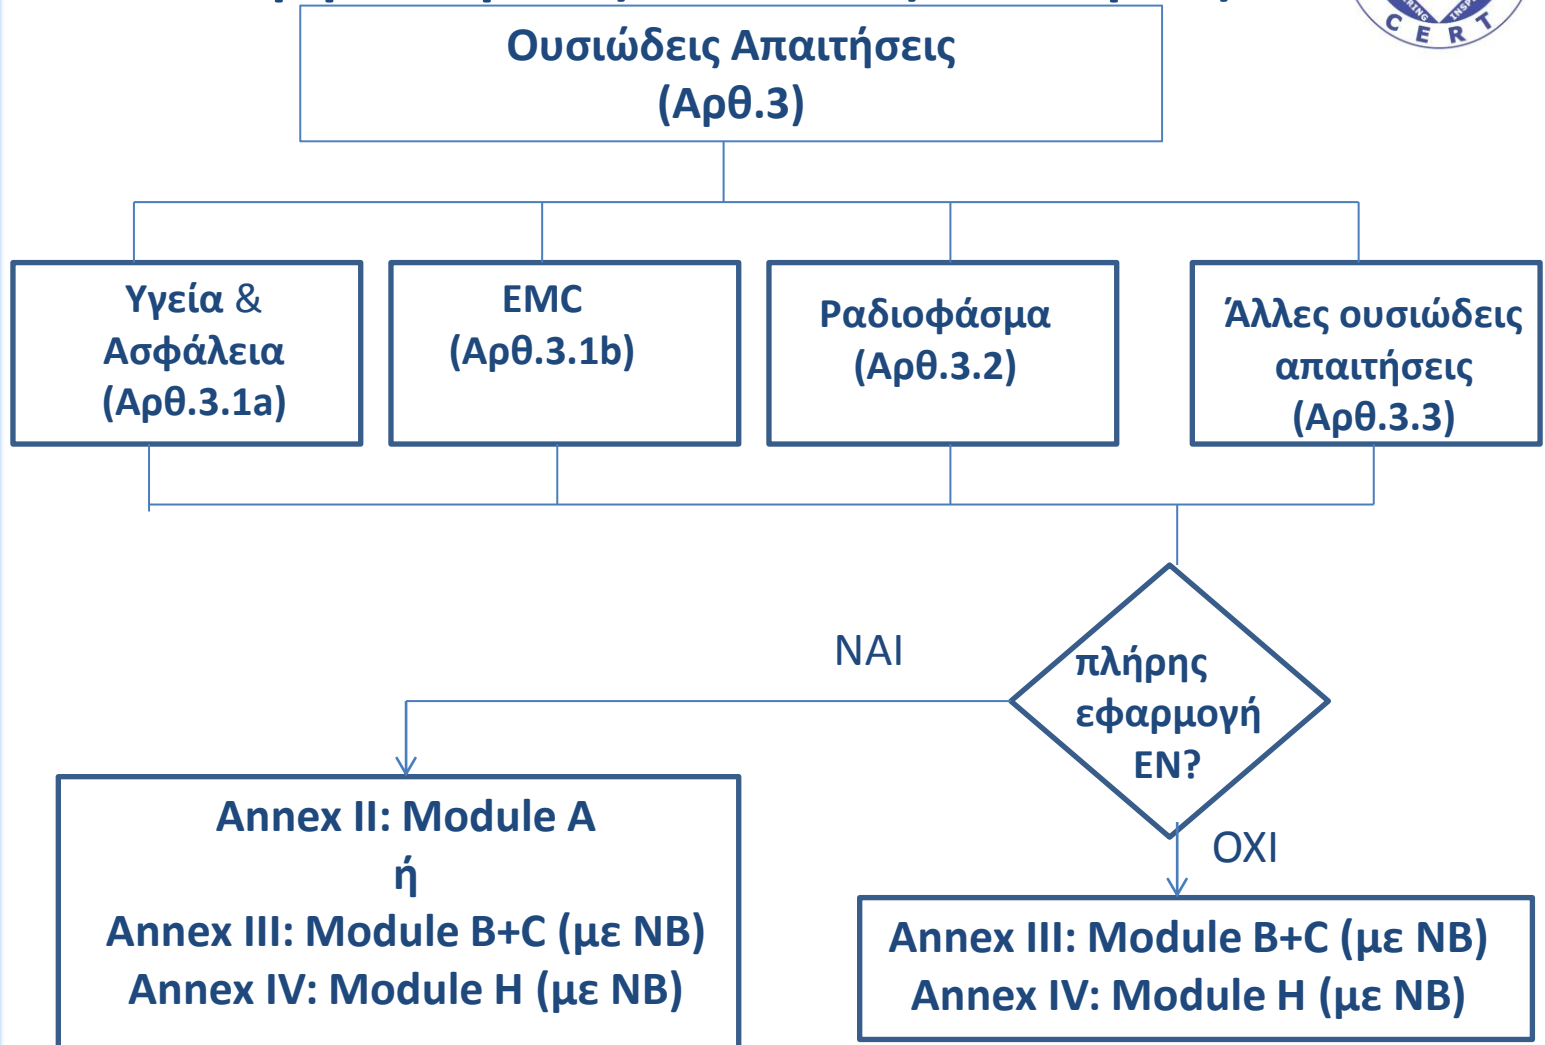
Ουσιώδεις Απαιτήσεις
(Αρθ.3)

Υγεία &
Ασφάλεια
(Αρθ.3.1a)

EMC
(Αρθ.3.1b)

Ραδιοφάσμα
(Αρθ.3.2)

Άλλες ουσιώδεις
απαιτήσεις
(Αρθ.3.3)

πλήρης
εφαρμογή
EN?

NAI

OXI

Annex II: Module A
ή
Annex III: Module B+C (με NB)
Annex IV: Module H (με NB)

Annex III: Module B+C (με NB)
Annex IV: Module H (με NB)

C E R T